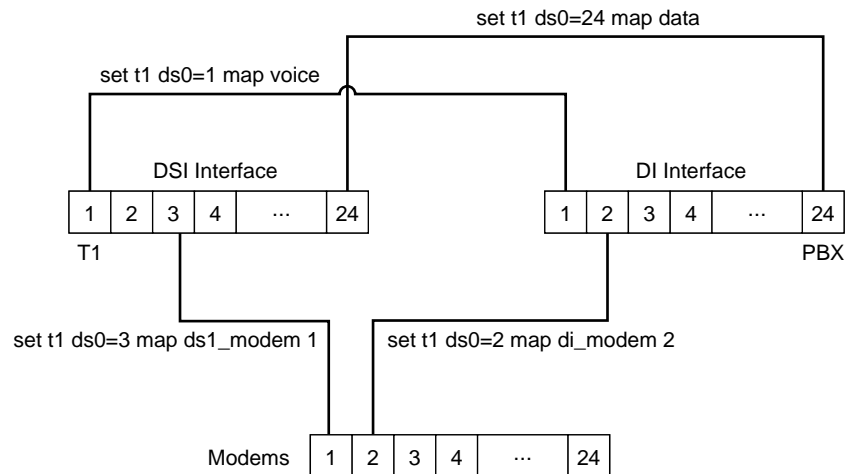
set t1 ds0=24 map data

set t1 ds0=1 map voice

DSI Interface

| 1 | 2 | 3 | 4 | ... | 24 |
|---|---|---|---|---|---|

T1

DI Interface

| 1 | 2 | 3 | 4 | ... | 24 |
|---|---|---|---|---|---|

PBX

set t1 ds0=3 map ds1_modem 1

set t1 ds0=2 map di_modem 2

Modems

| 1 | 2 | 3 | 4 | ... | 24 |
|---|---|---|---|---|---|